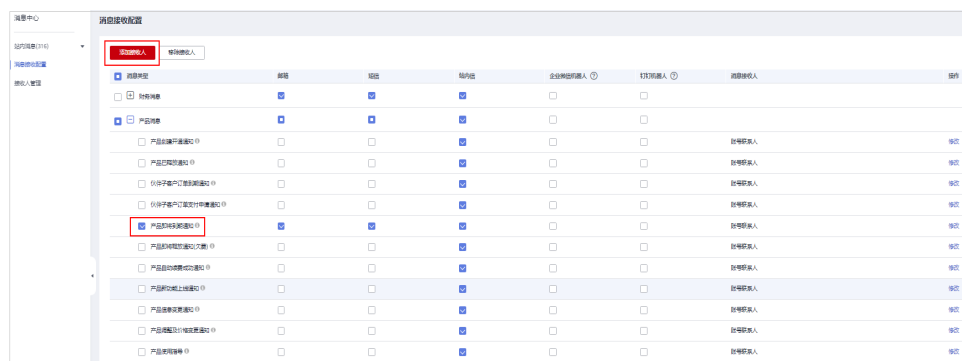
消息中心

站内消息(316)

消息接收配置

接收人管理

消息接收配置

添加接收人　移除接收人

| 消息类型 | 邮箱 | 短信 | 站内信 | 企业微信机器人 ⓘ | 钉钉机器人 ⓘ | 消息接收人 | 操作 |
|---|---|---|---|---|---|---|---|
| 财务消息 | | | | | | | |
| 产品消息 | | | | | | | |
| 产品到期开通通知 ⓘ | | | | | | 账号联系人 | 修改 |
| 产品已续费通知 ⓘ | | | | | | 账号联系人 | 修改 |
| 伙伴子客户订面到期通知 ⓘ | | | | | | 账号联系人 | 修改 |
| 伙伴子客户订面支付申请通知 ⓘ | | | | | | 账号联系人 | 修改 |
| 产品即将到期通知 ⓘ | | | | | | 账号联系人 | 修改 |
| 产品即将释放通知(欠费) ⓘ | | | | | | 账号联系人 | 修改 |
| 产品自动续费成功通知 ⓘ | | | | | | 账号联系人 | 修改 |
| 产品降级停止提醒通知 ⓘ | | | | | | 账号联系人 | 修改 |
| 产品信息变更通知 ⓘ | | | | | | 账号联系人 | 修改 |
| 产品调整及价格变更通知 ⓘ | | | | | | 账号联系人 | 修改 |
| 产品使用指南 ⓘ | | | | | | 账号联系人 | 修改 |